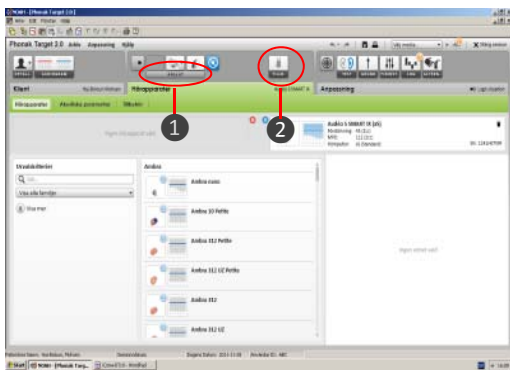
Phonak Target 2.0 Arkiv Anpassning Hjälp

Klient

Hörapparater

Anpassning

Hörapparater Aktuella parametrar Tillbehör

Audeo S SMART IX (AS)

Ambra

Ambra nano

Ambra 10 Petite

Ambra 312 Petite

Ambra 312 UZ Petite

Ambra 312

Ambra 312 UZ

1

2

Start